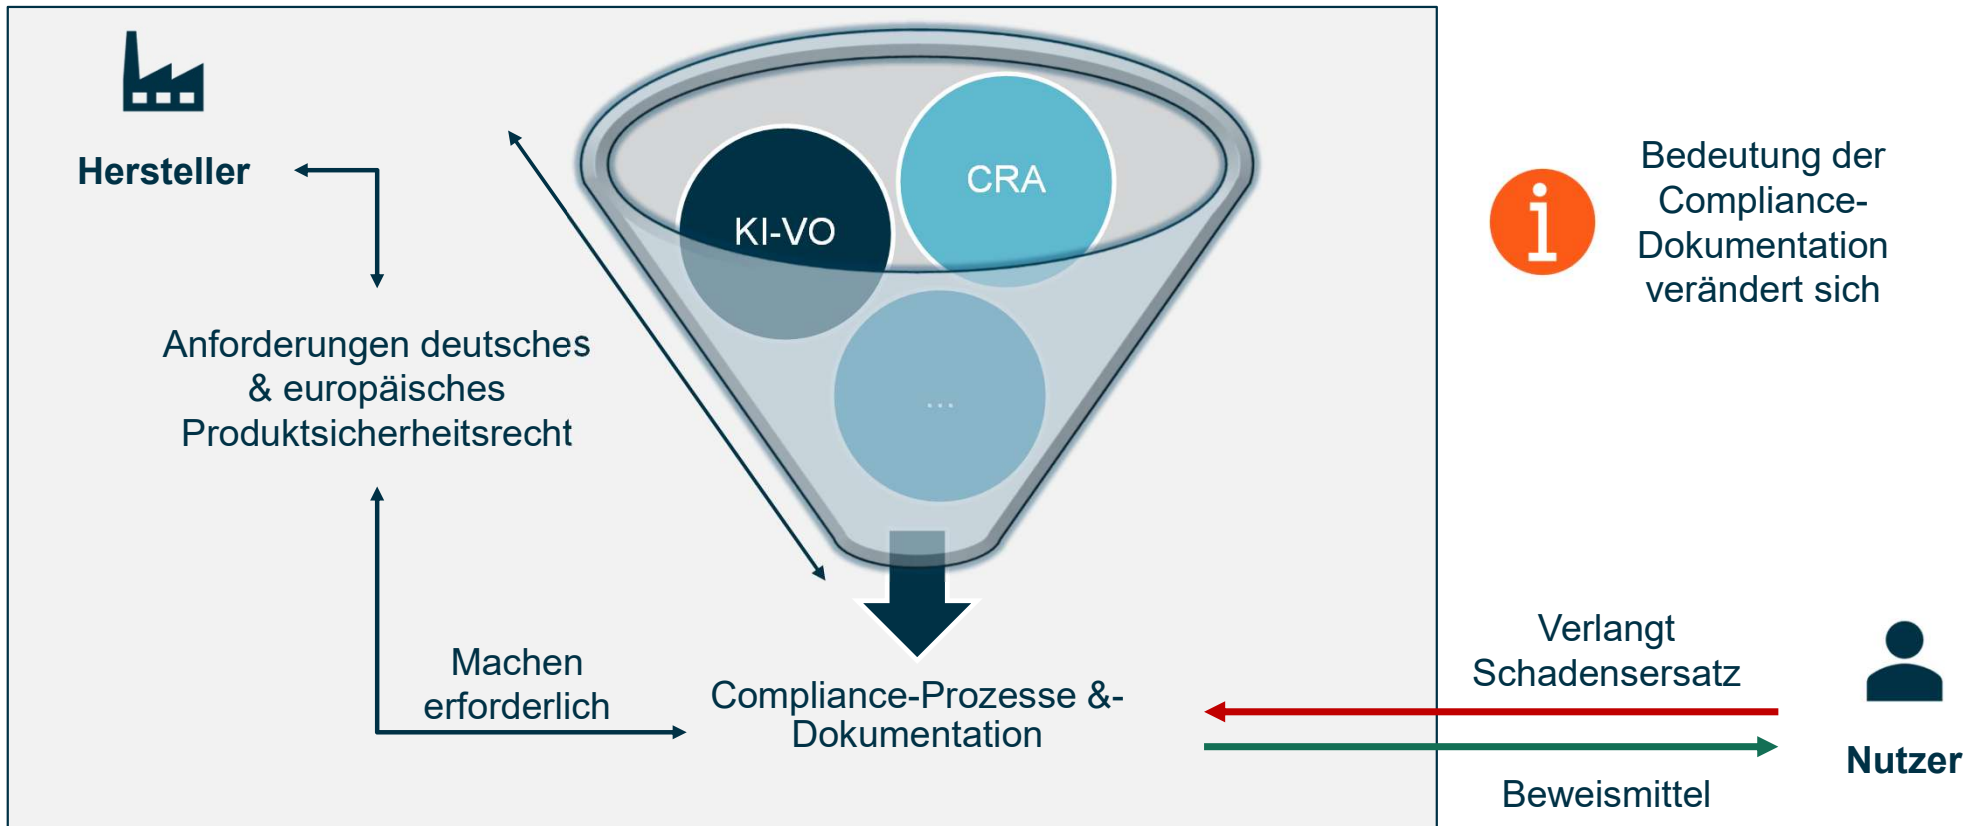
Hersteller

Anforderungen deutsches & europäisches Produktsicherheitsrecht

KI-VO

CRA

...

Machen erforderlich

Compliance-Prozesse &-Dokumentation

Bedeutung der Compliance-Dokumentation verändert sich

Verlangt Schadensersatz

Nutzer

Beweismittel